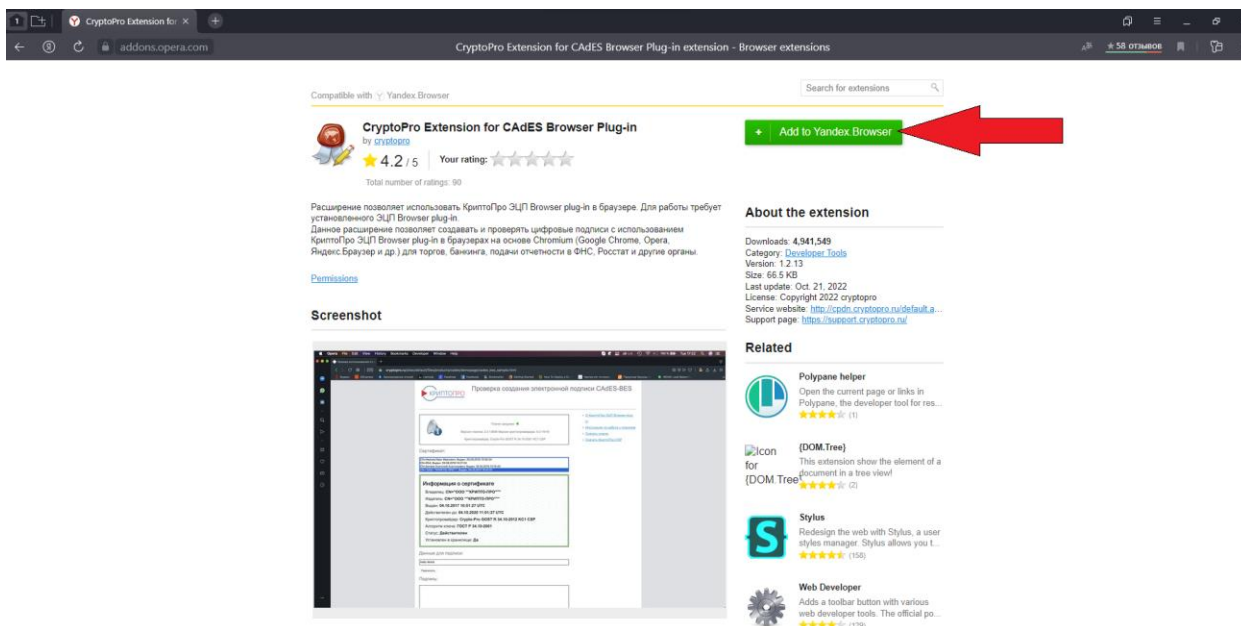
1 CryptoPro Extension for ×

addons.opera.com CryptoPro Extension for CAdES Browser Plug-in extension - Browser extensions

★ 58 отзывов

Compatible with Yandex.Browser

Search for extensions

CryptoPro Extension for CAdES Browser Plug-in
by cryptopro

4.2 / 5 Your rating:

Total number of ratings: 90

+ Add to Yandex.Browser

Расширение позволяет использовать КриптоПро ЭЦП Browser plug-in в браузере. Для работы требует установленного ЭЦП Browser plug-in.
Данное расширение позволяет создавать и проверять цифровые подписи с использованием КриптоПро ЭЦП Browser plug-in в браузерах на основе Chromium (Google Chrome, Opera, Яндекс.Браузер и др.) для торгов, банкинга, подачи отчетности в ФНС, Росстат и другие органы.

Permissions

Screenshot

Проверка создания электронной подписи CAdES-BES

Информация о сертификате

About the extension

Downloads: 4,941,549
Category: Developer Tools
Version: 1.2.13
Size: 66.5 KB
Last update: Oct. 21, 2022
License: Copyright 2022 cryptopro
Service website: http://cpdn.cryptopro.ru/default.a...
Support page: https://support.cryptopro.ru/

Related

Polypane helper
Open the current page or links in Polypane, the developer tool for res...
(1)

Icon for {DOM.Tree}
{DOM.Tree}
This extension show the element of a document in a tree view!
(2)

Stylus
Redesign the web with Stylus, a user styles manager. Stylus allows you t...
(158)

Web Developer
Adds a toolbar button with various web developer tools. The official po...
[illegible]